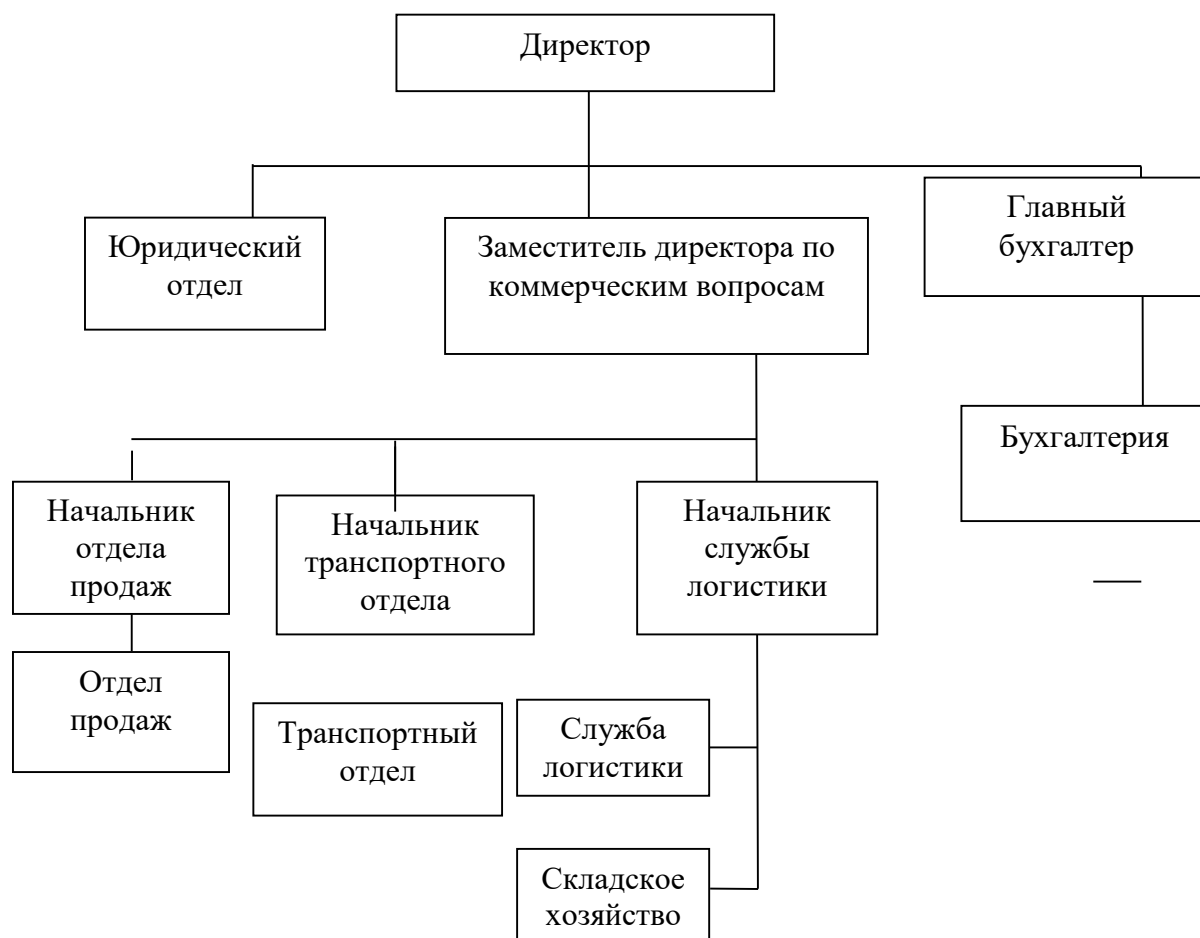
Директор

Юридический отдел

Заместитель директора по коммерческим вопросам

Главный бухгалтер

Бухгалтерия

Начальник отдела продаж

Начальник транспортного отдела

Начальник службы логистики

Отдел продаж

Транспортный отдел

Служба логистики

Складское хозяйство